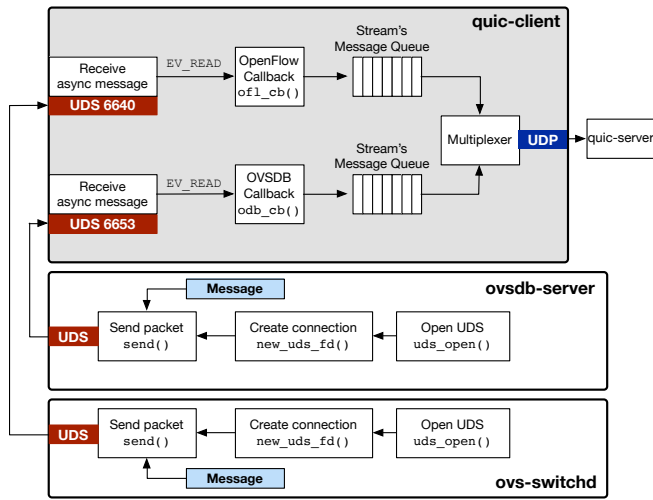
quic-client

Receive async message
UDS 6640

EV_READ

OpenFlow Callback
ofl_cb()

Stream's Message Queue

Multiplexer

UDP

quic-server

Receive async message
UDS 6653

EV_READ

OVSDB Callback
odb_cb()

Stream's Message Queue

ovsdb-server

Message

UDS

Send packet
send()

Create connection
new_uds_fd()

Open UDS
uds_open()

UDS

Send packet
send()

Create connection
new_uds_fd()

Open UDS
uds_open()

Message

ovs-switchd